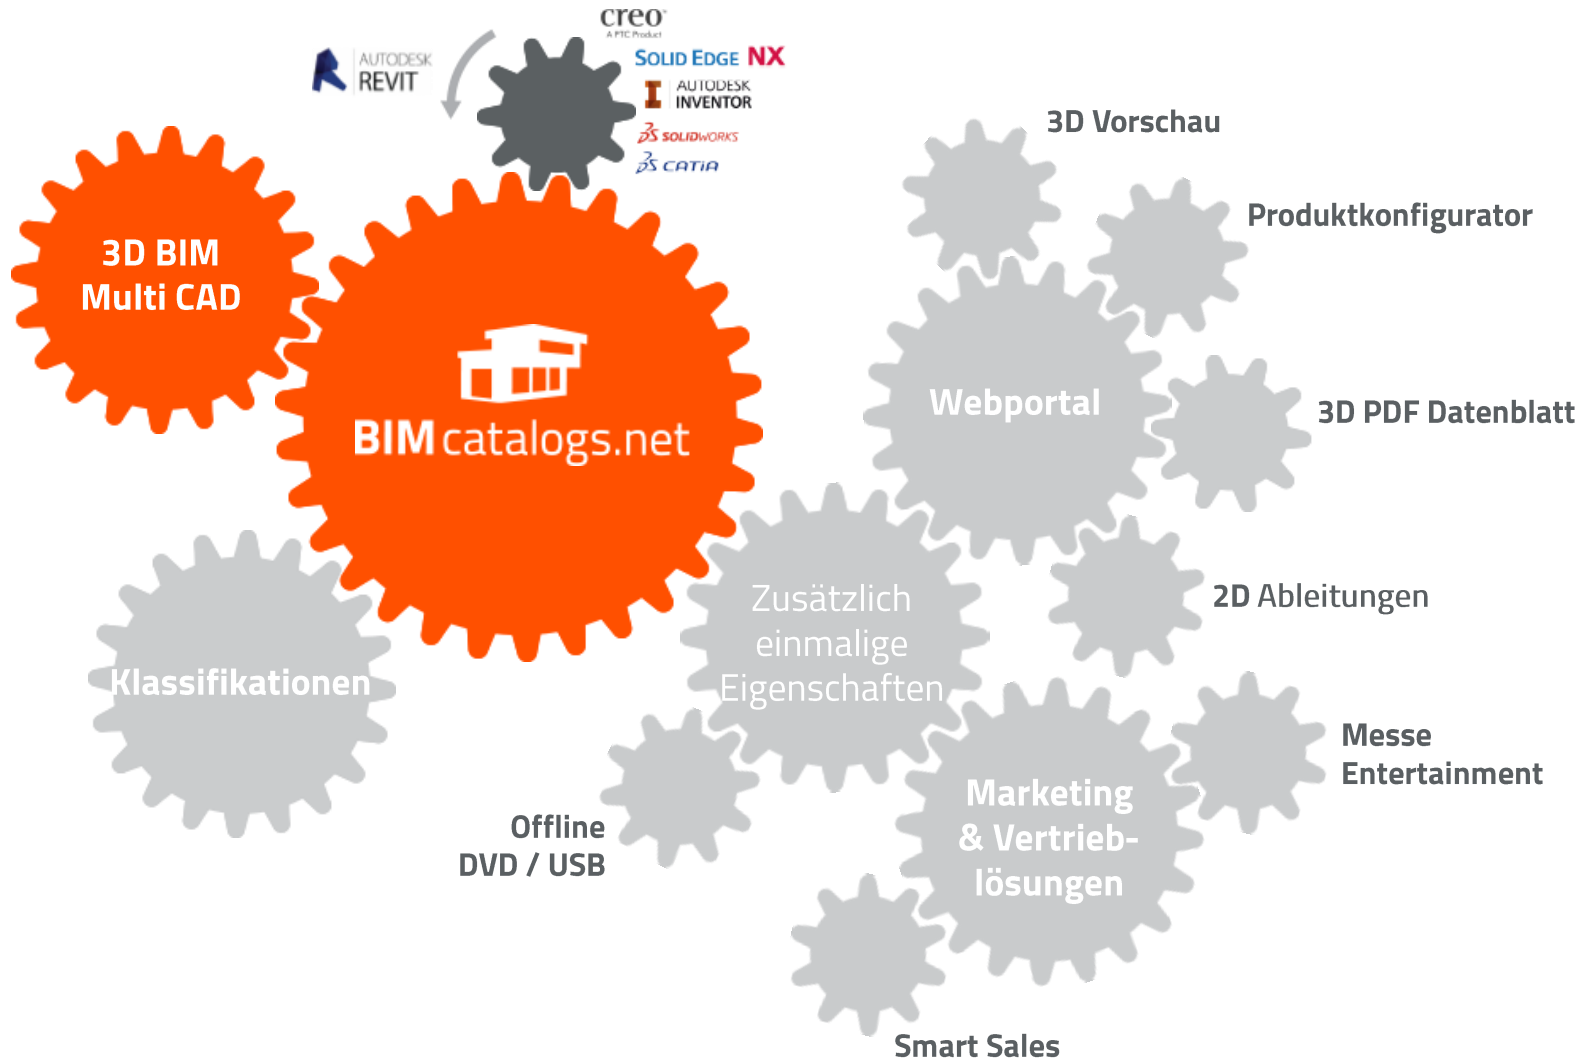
creo
A PTC Product

AUTODESK
REVIT

SOLID EDGE NX

AUTODESK
INVENTOR

SOLIDWORKS

CATIA

3D BIM
Multi CAD

BIMcatalogs.net

Klassifikationen

3D Vorschau

Produktkonfigurator

Webportal

3D PDF Datenblatt

Zusätzlich
einmalige
Eigenschaften

2D Ableitungen

Messe
Entertainment

Marketing
& Vertrieb-
lösungen

Offline
DVD / USB

Smart Sales